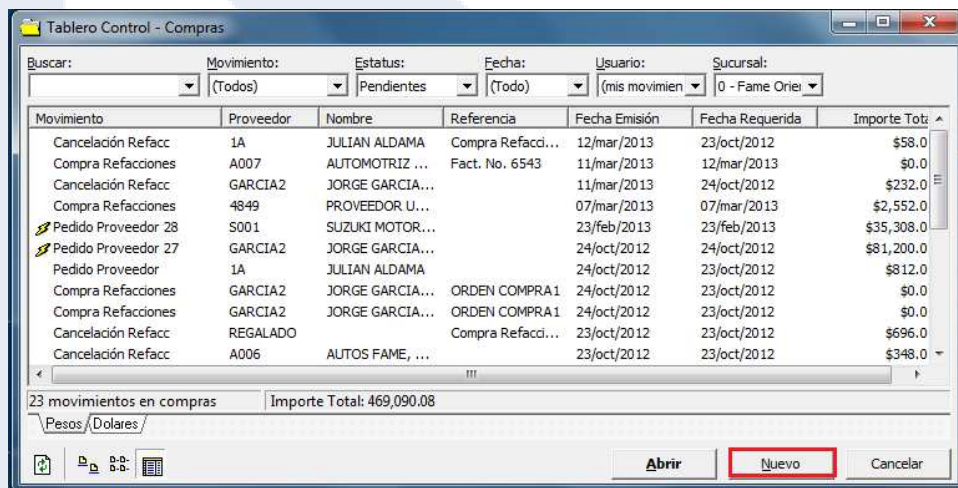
Tablero Control - Compras

Buscar: | Movimiento: (Todos) | Estatus: Pendientes | Fecha: (Todo) | Usuario: (mis movimien | Sucursal: 0 - Fame Orie

| Movimiento | Proveedor | Nombre | Referencia | Fecha Emisión | Fecha Requerida | Importe Tota |
|---|---|---|---|---|---|---|
| Cancelación Refacc | 1A | JULIAN ALDAMA | Compra Refacci... | 12/mar/2013 | 23/oct/2012 | $58.0 |
| Compra Refacciones | A007 | AUTOMOTRIZ ... | Fact. No. 6543 | 11/mar/2013 | 12/mar/2013 | $0.0 |
| Cancelación Refacc | GARCIA2 | JORGE GARCIA... | | 11/mar/2013 | 24/oct/2012 | $232.0 |
| Compra Refacciones | 4849 | PROVEEDOR U... | | 07/mar/2013 | 07/mar/2013 | $2,552.0 |
| Pedido Proveedor 28 | S001 | SUZUKI MOTOR... | | 23/feb/2013 | 23/feb/2013 | $35,308.0 |
| Pedido Proveedor 27 | GARCIA2 | JORGE GARCIA... | | 24/oct/2012 | 24/oct/2012 | $81,200.0 |
| Pedido Proveedor | 1A | JULIAN ALDAMA | | 24/oct/2012 | 23/oct/2012 | $812.0 |
| Compra Refacciones | GARCIA2 | JORGE GARCIA... | ORDEN COMPRA1 | 24/oct/2012 | 23/oct/2012 | $0.0 |
| Compra Refacciones | GARCIA2 | JORGE GARCIA... | ORDEN COMPRA1 | 24/oct/2012 | 23/oct/2012 | $0.0 |
| Cancelación Refacc | REGALADO | | Compra Refacci... | 23/oct/2012 | 23/oct/2012 | $696.0 |
| Cancelación Refacc | A006 | AUTOS FAME, ... | | 23/oct/2012 | 23/oct/2012 | $348.0 |

23 movimientos en compras | Importe Total: 469,090.08

Pesos | Dolares

Abrir | Nuevo | Cancelar